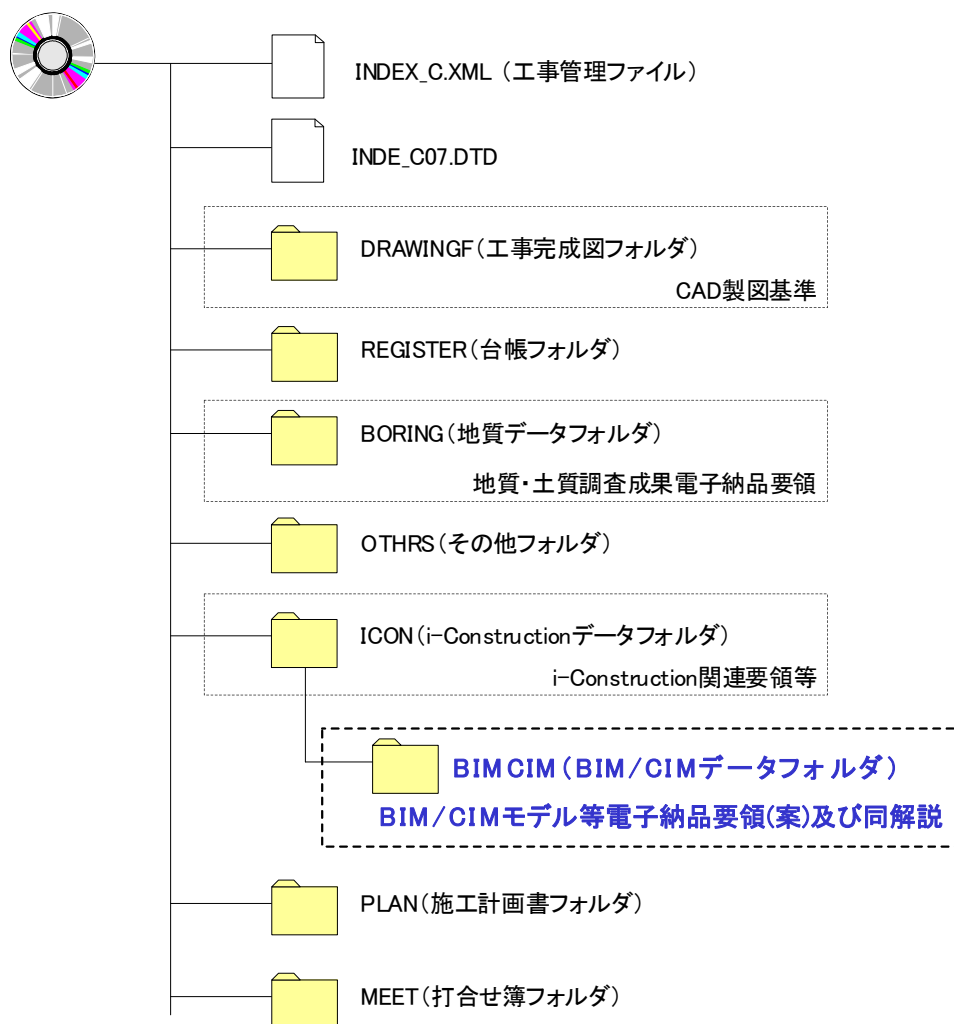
INDEX_C.XML（工事管理ファイル）

INDE_C07.DTD

DRAWINGF（工事完成図フォルダ）

CAD製図基準

REGISTER（台帳フォルダ）

BORING（地質データフォルダ）

地質・土質調査成果電子納品要領

OTHRS（その他フォルダ）

ICON（i-Constructionデータフォルダ）

i-Construction関連要領等

BIMCIM（BIM/CIMデータフォルダ）

BIM/CIMモデル等電子納品要領(案)及び同解説

PLAN（施工計画書フォルダ）

MEET（打合せ簿フォルダ）